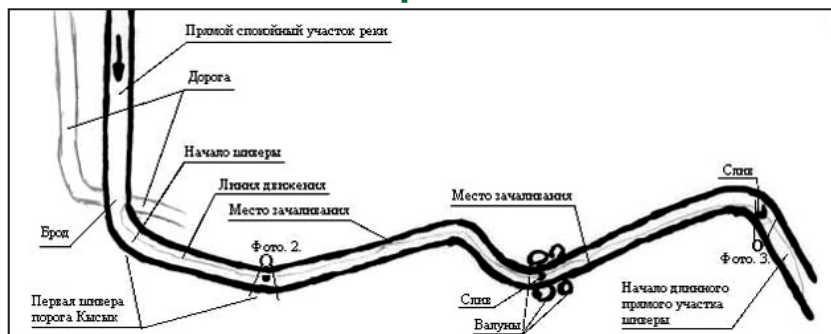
Прямой спокойный участок реки

Дорога

Начало шиверы

Линия движения

Место зачаливания

Брод

Фото. 2.

Место зачаливания

Слив

Фото. 3.

Первая шивера порога Кысык

Слив

Валуны

Начало длинного прямого участка шиверы